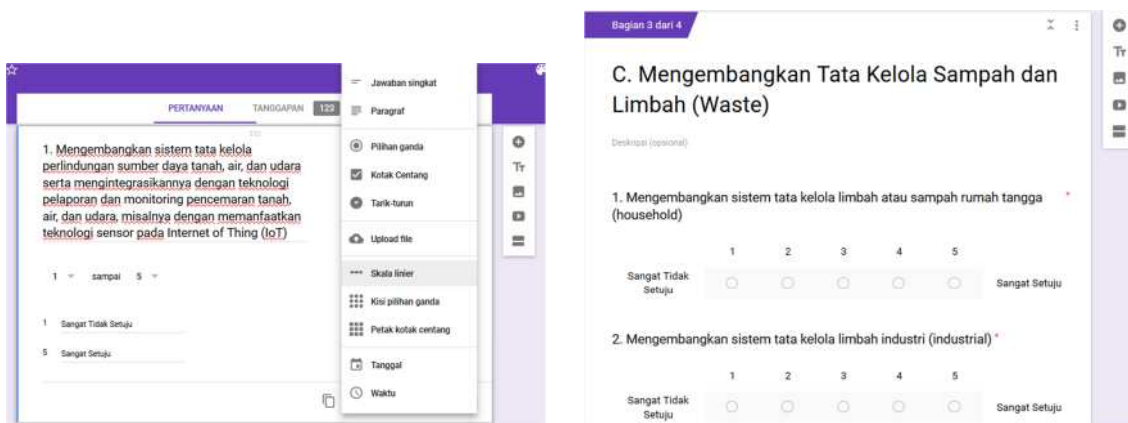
PERTANYAAN TANGGAPAN 122

1. Mengembangkan sistem tata kelola perlindungan sumber daya tanah, air, dan udara serta mengintegrasikannya dengan teknologi pelaporan dan monitoring pencemaran tanah, air, dan udara, misalnya dengan memanfaatkan teknologi sensor pada Internet of Thing (IoT)

1 sampai 5

1 Sangat Tidak Setuju

5 Sangat Setuju

Jawaban singkat
Paragraf
Pilihan ganda
Kotak Centang
Tarik-turun
Upload file
Skala linier
Kisi pilihan ganda
Petak kotak centang
Tanggal
Waktu

Tт

Bagian 3 dari 4

C. Mengembangkan Tata Kelola Sampah dan Limbah (Waste)

Deskripsi (opsional)

1. Mengembangkan sistem tata kelola limbah atau sampah rumah tangga (household) *

| | 1 | 2 | 3 | 4 | 5 | |
|---|---|---|---|---|---|---|
| Sangat Tidak Setuju | ○ | ○ | ○ | ○ | ○ | Sangat Setuju |

2. Mengembangkan sistem tata kelola limbah industri (industrial) *

| | 1 | 2 | 3 | 4 | 5 | |
|---|---|---|---|---|---|---|
| Sangat Tidak Setuju | ○ | ○ | ○ | ○ | ○ | Sangat Setuju |

Tт